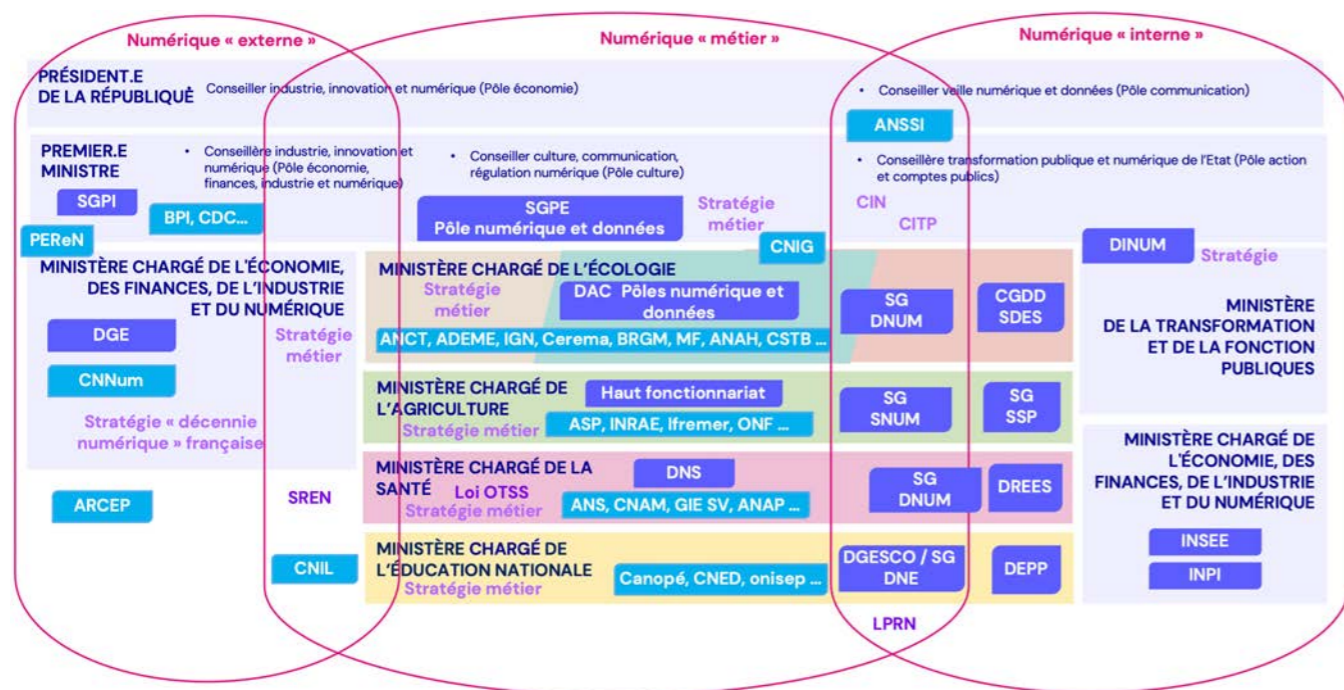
Numérique « externe »

Numérique « métier »

Numérique « interne »

PRÉSIDENT.E DE LA RÉPUBLIQUE

Conseiller industrie, innovation et numérique (Pôle économie)

• Conseiller veille numérique et données (Pôle communication)

ANSSI

PREMIER.E MINISTRE

• Conseillère industrie, innovation et numérique (Pôle économie, finances, industrie et numérique)

• Conseiller culture, communication, régulation numérique (Pôle culture)

• Conseillère transformation publique et numérique de l'Etat (Pôle action et comptes publics)

SGPI

BPI, CDC...

SGPE Pôle numérique et données

Stratégie métier

CIN

CITP

PEReN

CNIG

DINUM

Stratégie

MINISTÈRE CHARGÉ DE L'ÉCONOMIE, DES FINANCES, DE L'INDUSTRIE ET DU NUMÉRIQUE

DGE

CNNum

Stratégie métier

Stratégie « décennie numérique » française

ARCEP

SREN

CNIL

MINISTÈRE CHARGÉ DE L'ÉCOLOGIE

Stratégie métier

DAC Pôles numérique et données

ANCT, ADEME, IGN, Cerema, BRGM, MF, ANAH, CSTB ...

SG DNUM

CGDD SDES

MINISTÈRE DE LA TRANSFORMATION ET DE LA FONCTION PUBLIQUES

MINISTÈRE CHARGÉ DE L'AGRICULTURE

Haut fonctionnariat

Stratégie métier

ASP, INRAE, Ifremer, ONF ...

SG SNUM

SG SSP

MINISTÈRE CHARGÉ DE LA SANTÉ

DNS

Loi OTSS

Stratégie métier

ANS, CNAM, GIE SV, ANAP ...

SG DNUM

DREES

MINISTÈRE CHARGÉ DE L'ÉCONOMIE, DES FINANCES, DE L'INDUSTRIE ET DU NUMÉRIQUE

MINISTÈRE CHARGÉ DE L'ÉDUCATION NATIONALE

Stratégie métier

Canopé, CNED, onisep ...

DGESCO / SG DNE

DEPP

INSEE

INPI

LPRN